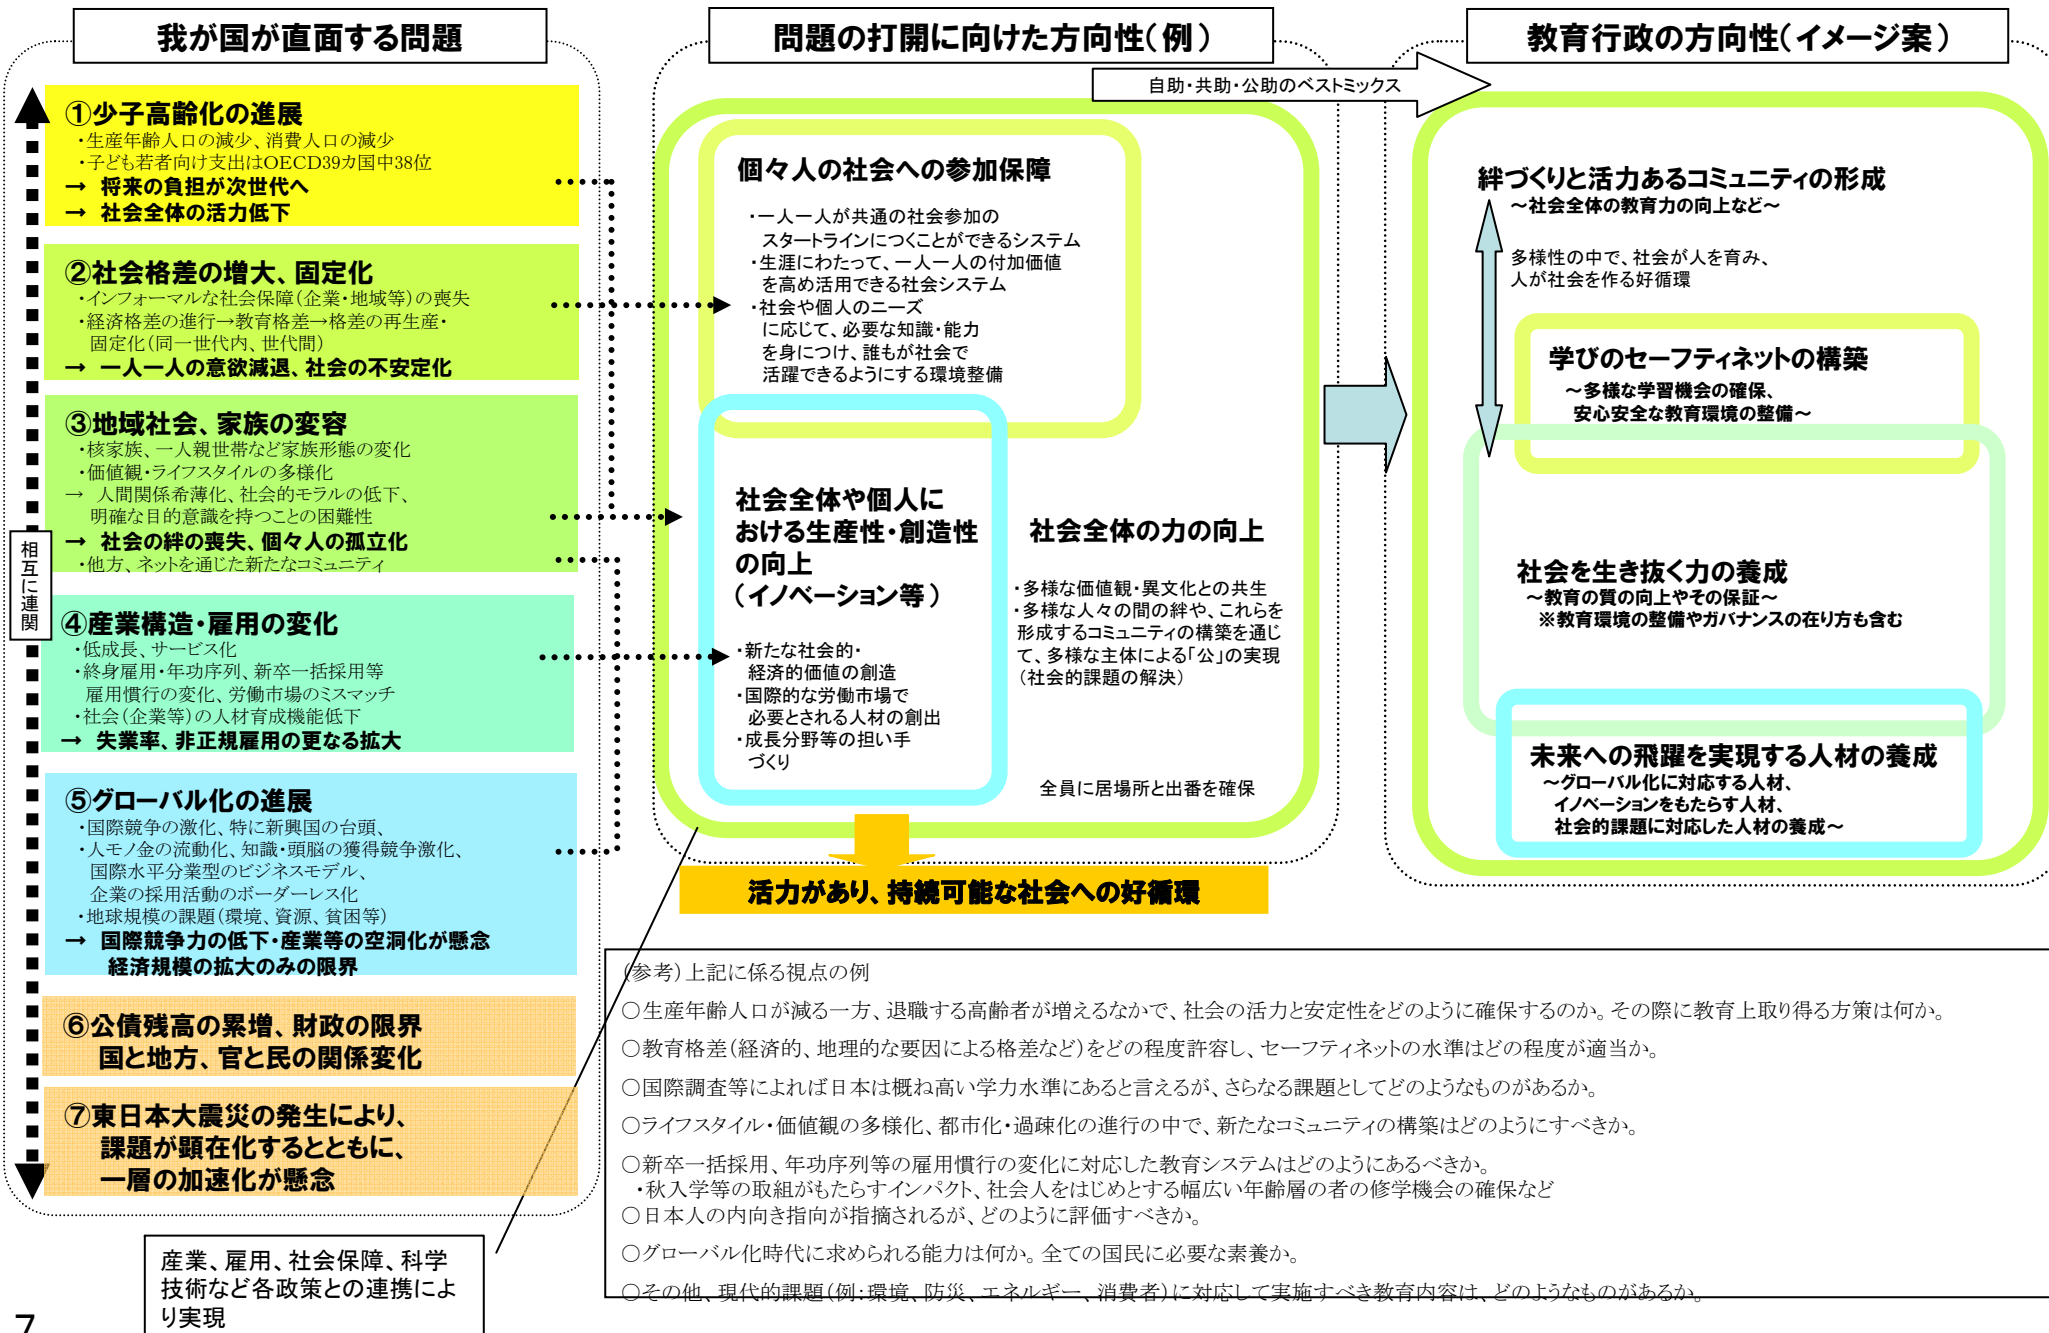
我が国が直面する問題

①少子高齢化の進展
・生産年齢人口の減少、消費人口の減少
・子ども若者向け支出はOECD39カ国中38位
→ 将来の負担が次世代へ
→ 社会全体の活力低下

②社会格差の増大、固定化
・インフォーマルな社会保障(企業・地域等)の喪失
・経済格差の進行→教育格差→格差の再生産・固定化(同一世代内、世代間)
→ 一人一人の意欲減退、社会の不安定化

③地域社会、家族の変容
・核家族、一人親世帯など家族形態の変化
・価値観・ライフスタイルの多様化
→ 人間関係希薄化、社会的モラルの低下、明確な目的意識を持つことの困難性
→ 社会の絆の喪失、個々人の孤立化
・他方、ネットを通じた新たなコミュニティ

相互に連関

④産業構造・雇用の変化
・低成長、サービス化
・終身雇用・年功序列、新卒一括採用等雇用慣行の変化、労働市場のミスマッチ
・社会(企業等)の人材育成機能低下
→ 失業率、非正規雇用の更なる拡大

⑤グローバル化の進展
・国際競争の激化、特に新興国の台頭、
・人モノ金の流動化、知識・頭脳の獲得競争激化、国際水平分業型のビジネスモデル、企業の採用活動のボーダーレス化
・地球規模の課題(環境、資源、貧困等)
→ 国際競争力の低下・産業等の空洞化が懸念
経済規模の拡大のみの限界

⑥公債残高の累増、財政の限界
国と地方、官と民の関係変化

⑦東日本大震災の発生により、課題が顕在化するとともに、一層の加速化が懸念

産業、雇用、社会保障、科学技術など各政策との連携により実現

7

問題の打開に向けた方向性(例)

自助・共助・公助のベストミックス

個々人の社会への参加保障
・一人一人が共通の社会参加のスタートラインにつくことができるシステム
・生涯にわたって、一人一人の付加価値を高め活用できる社会システム
・社会や個人のニーズに応じて、必要な知識・能力を身につけ、誰もが社会で活躍できるようにする環境整備

社会全体や個人における生産性・創造性の向上
(イノベーション等)
・新たな社会的・経済的価値の創造
・国際的な労働市場で必要とされる人材の創出
・成長分野等の担い手づくり

社会全体の力の向上
・多様な価値観・異文化との共生
・多様な人々の間の絆や、これらを形成するコミュニティの構築を通じて、多様な主体による「公」の実現(社会的課題の解決)

全員に居場所と出番を確保

活力があり、持続可能な社会への好循環

教育行政の方向性(イメージ案)

絆づくりと活力あるコミュニティの形成
～社会全体の教育力の向上など～

多様性の中で、社会が人を育み、人が社会を作る好循環

学びのセーフティネットの構築
～多様な学習機会の確保、安心安全な教育環境の整備～

社会を生き抜く力の養成
～教育の質の向上やその保証～
※教育環境の整備やガバナンスの在り方も含む

未来への飛躍を実現する人材の養成
～グローバル化に対応する人材、イノベーションをもたらす人材、社会的課題に対応した人材の養成～

(参考)上記に係る視点の例
○生産年齢人口が減る一方、退職する高齢者が増えるなかで、社会の活力と安定性をどのように確保するのか。その際に教育上取り得る方策は何か。
○教育格差(経済的、地理的な要因による格差など)をどの程度許容し、セーフティネットの水準はどの程度が適当か。
○国際調査等によれば日本は概ね高い学力水準にあると言えるが、さらなる課題としてどのようなものがあるか。
○ライフスタイル・価値観の多様化、都市化・過疎化の進行の中で、新たなコミュニティの構築はどのようにすべきか。
○新卒一括採用、年功序列等の雇用慣行の変化に対応した教育システムはどのようにあるべきか。
・秋入学等の取組がもたらすインパクト、社会人をはじめとする幅広い年齢層の者の修学機会の確保など
○日本人の内向き指向が指摘されるが、どのように評価すべきか。
○グローバル化時代に求められる能力は何か。全ての国民に必要な素養か。
○その他、現代的課題(例:環境、防災、エネルギー、消費者)に対応して実施すべき教育内容は、どのようなものがあるか。